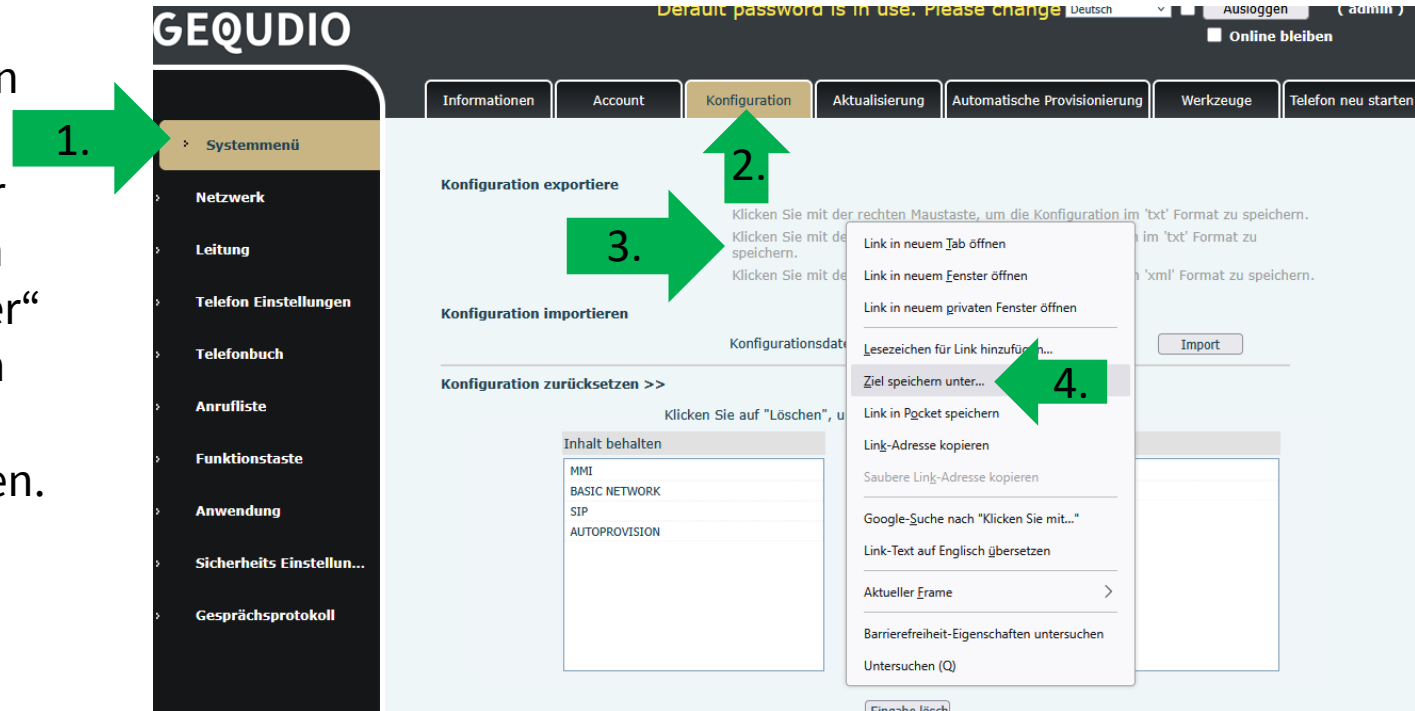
n

r
n
er“
n

en.

1.

GEQUDIO

Default password is in use. Please change Deutsch Ausloggen ( admin )
Online bleiben

Informationen | Account | Konfiguration | Aktualisierung | Automatische Provisionierung | Werkzeuge | Telefon neu starten

Systemmenü
Netzwerk
Leitung
Telefon Einstellungen
Telefonbuch
Anrufliste
Funktionstaste
Anwendung
Sicherheits Einstellun...
Gesprächsprotokoll

2.

Konfiguration exportiere

3.

Klicken Sie mit der rechten Maustaste, um die Konfiguration im 'txt' Format zu speichern.
Klicken Sie mit de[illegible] im 'txt' Format zu speichern.
Klicken Sie mit de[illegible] 'xml' Format zu speichern.

Konfiguration importieren

Konfigurationsdat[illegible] Import

Konfiguration zurücksetzen >>

Klicken Sie auf "Löschen", u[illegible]

Inhalt behalten
MMI
BASIC NETWORK
SIP
AUTOPROVISION

Link in neuem Tab öffnen
Link in neuem Fenster öffnen
Link in neuem privaten Fenster öffnen
Lesezeichen für Link hinzufügen...
Ziel speichern unter...
Link in Pocket speichern
Link-Adresse kopieren
Saubere Link-Adresse kopieren
Google-Suche nach "Klicken Sie mit..."
Link-Text auf Englisch übersetzen
Aktueller Frame
Barrierefreiheit-Eigenschaften untersuchen
Untersuchen (Q)

4.

Eingabe lösch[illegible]